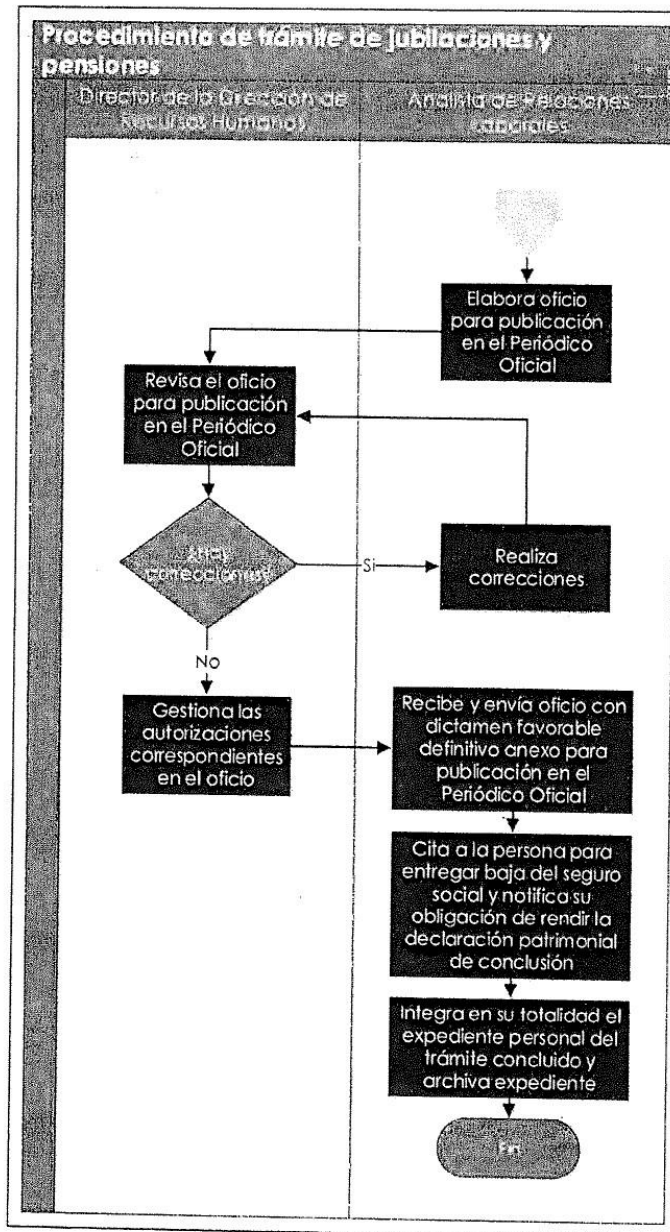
Procedimiento de trámite de jubilaciones y pensiones

Director de la Dirección de Recursos Humanos

Analista de Relaciones Laborales

Elabora oficio para publicación en el Periódico Oficial

Revisa el oficio para publicación en el Periódico Oficial

¿Hay correcciones?

Si

Realiza correcciones

No

Gestiona las autorizaciones correspondientes en el oficio

Recibe y envía oficio con dictamen favorable definitivo anexo para publicación en el Periódico Oficial

Cita a la persona para entregar baja del seguro social y notifica su obligación de rendir la declaración patrimonial de conclusión

Integra en su totalidad el expediente personal del trámite concluido y archiva expediente

Fin